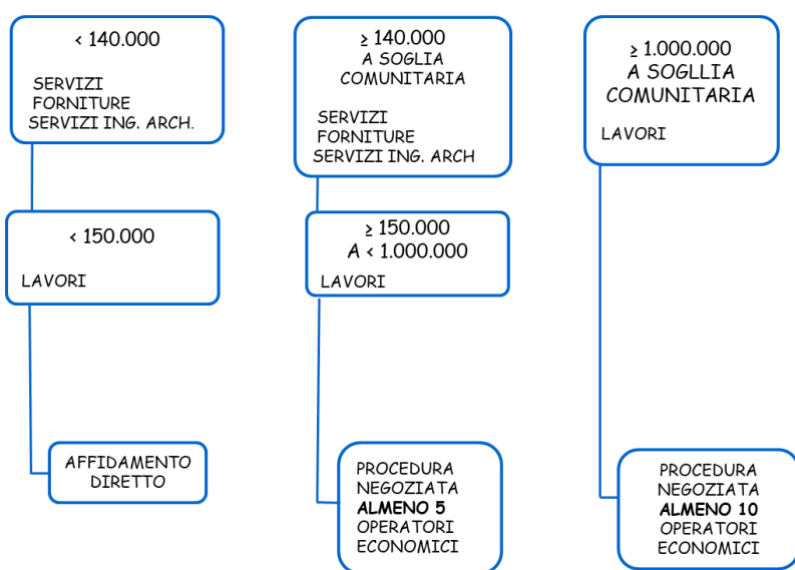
< 140.000

SERVIZI
FORNITURE
SERVIZI ING. ARCH.

< 150.000

LAVORI

AFFIDAMENTO DIRETTO

≥ 140.000
A SOGLIA
COMUNITARIA

SERVIZI
FORNITURE
SERVIZI ING. ARCH

≥ 150.000
A < 1.000.000

LAVORI

PROCEDURA NEGOZIATA **ALMENO 5** OPERATORI ECONOMICI

≥ 1.000.000
A SOGLLIA
COMUNITARIA

LAVORI

PROCEDURA NEGOZIATA **ALMENO 10** OPERATORI ECONOMICI